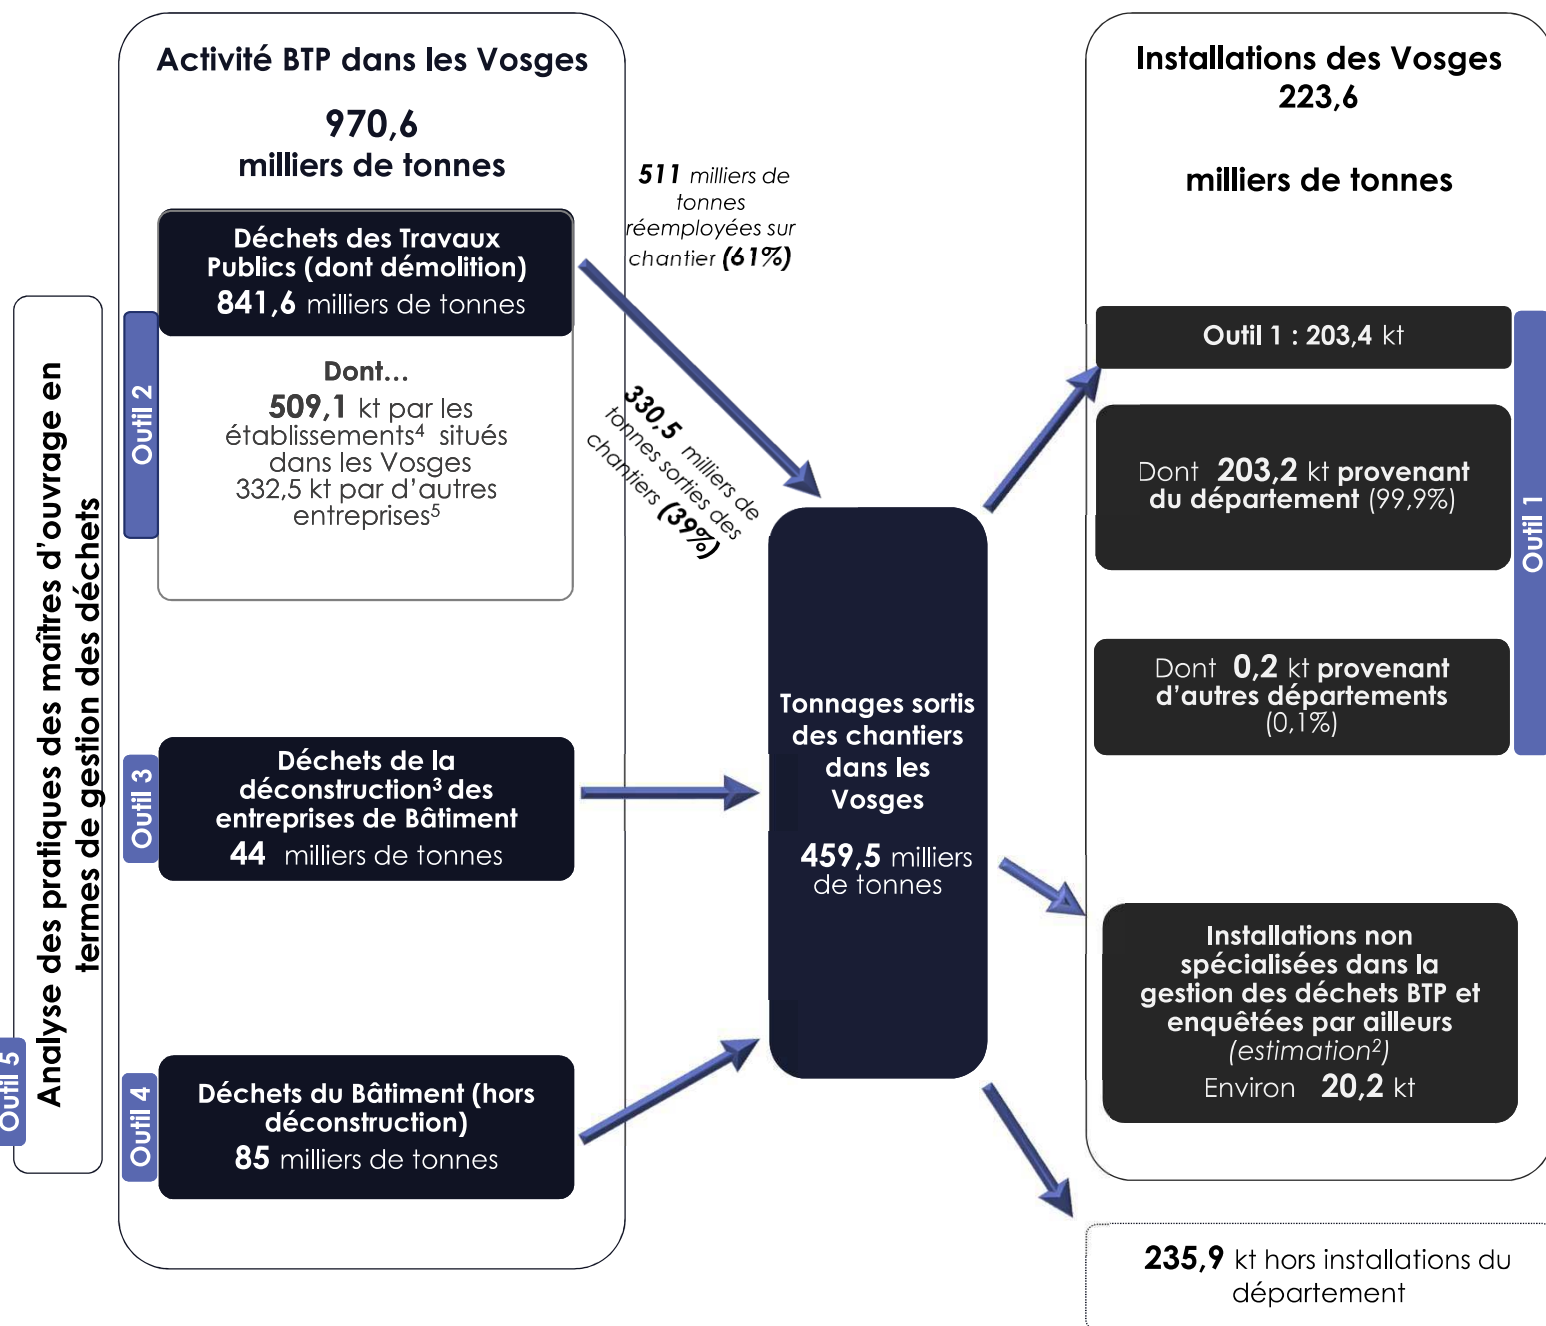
Activité BTP dans les Vosges

970,6
milliers de tonnes

Déchets des Travaux Publics (dont démolition)
841,6 milliers de tonnes

Dont…
509,1 kt par les établissements⁴ situés dans les Vosges
332,5 kt par d'autres entreprises⁵

Outil 2

Déchets de la déconstruction³ des entreprises de Bâtiment
44 milliers de tonnes

Outil 3

Déchets du Bâtiment (hors déconstruction)
85 milliers de tonnes

Outil 4

Analyse des pratiques des maîtres d'ouvrage en termes de gestion des déchets

Outil 5

511 milliers de tonnes réemployées sur chantier (61%)

330,5 milliers de tonnes sorties des chantiers (39%)

Tonnages sortis des chantiers dans les Vosges
459,5 milliers de tonnes

Installations des Vosges
223,6

milliers de tonnes

Outil 1 : 203,4 kt

Dont 203,2 kt provenant du département (99,9%)

Dont 0,2 kt provenant d'autres départements (0,1%)

Outil 1

Installations non spécialisées dans la gestion des déchets BTP et enquêtées par ailleurs (estimation²)
Environ 20,2 kt

235,9 kt hors installations du département